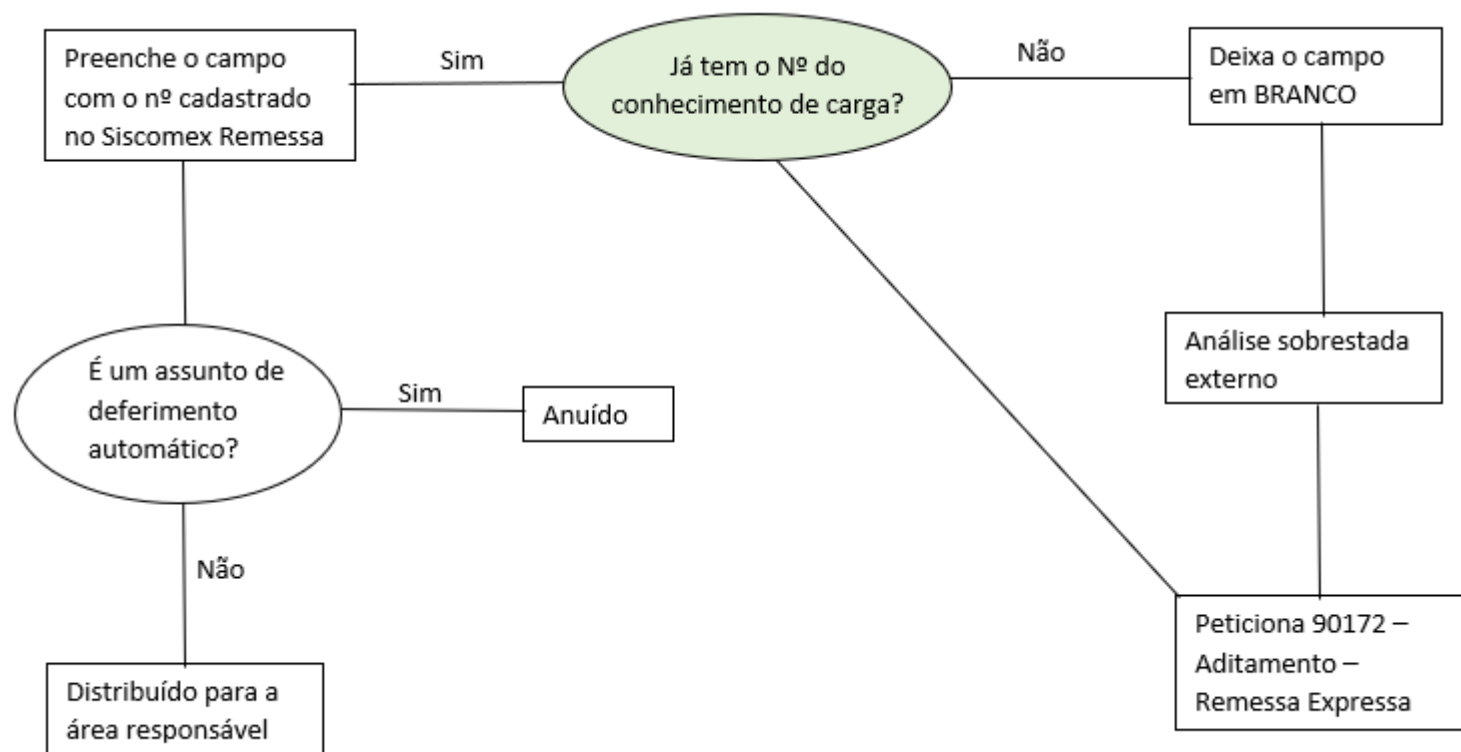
Preenche o campo com o nº cadastrado no Siscomex Remessa

Sim

Já tem o Nº do conhecimento de carga?

Não

Deixa o campo em BRANCO

Análise sobrestada externo

É um assunto de deferimento automático?

Sim

Anuído

Não

Distribuído para a área responsável

Peticiona 90172 – Aditamento – Remessa Expressa